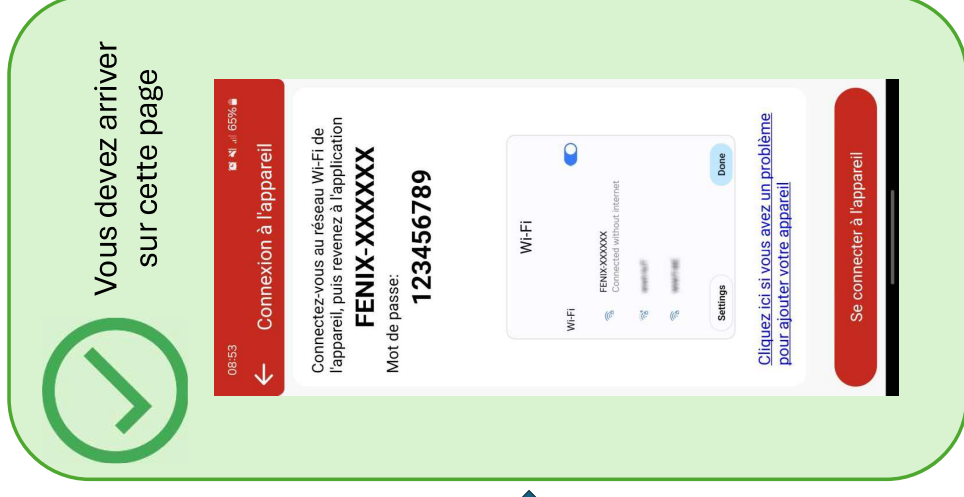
Vous devez arriver sur cette page

08:53
65%
Connexion à l'appareil

Connectez-vous au réseau Wi-Fi de l'appareil, puis revenez à l'application

FENIX-XXXXXX

Mot de passe:

123456789

Wi-Fi
Wi-Fi
FENIX-XXXXXX
Connected without internet
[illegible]
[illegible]
Settings
Done

Cliquez ici si vous avez un problème pour ajouter votre appareil

Se connecter à l'appareil